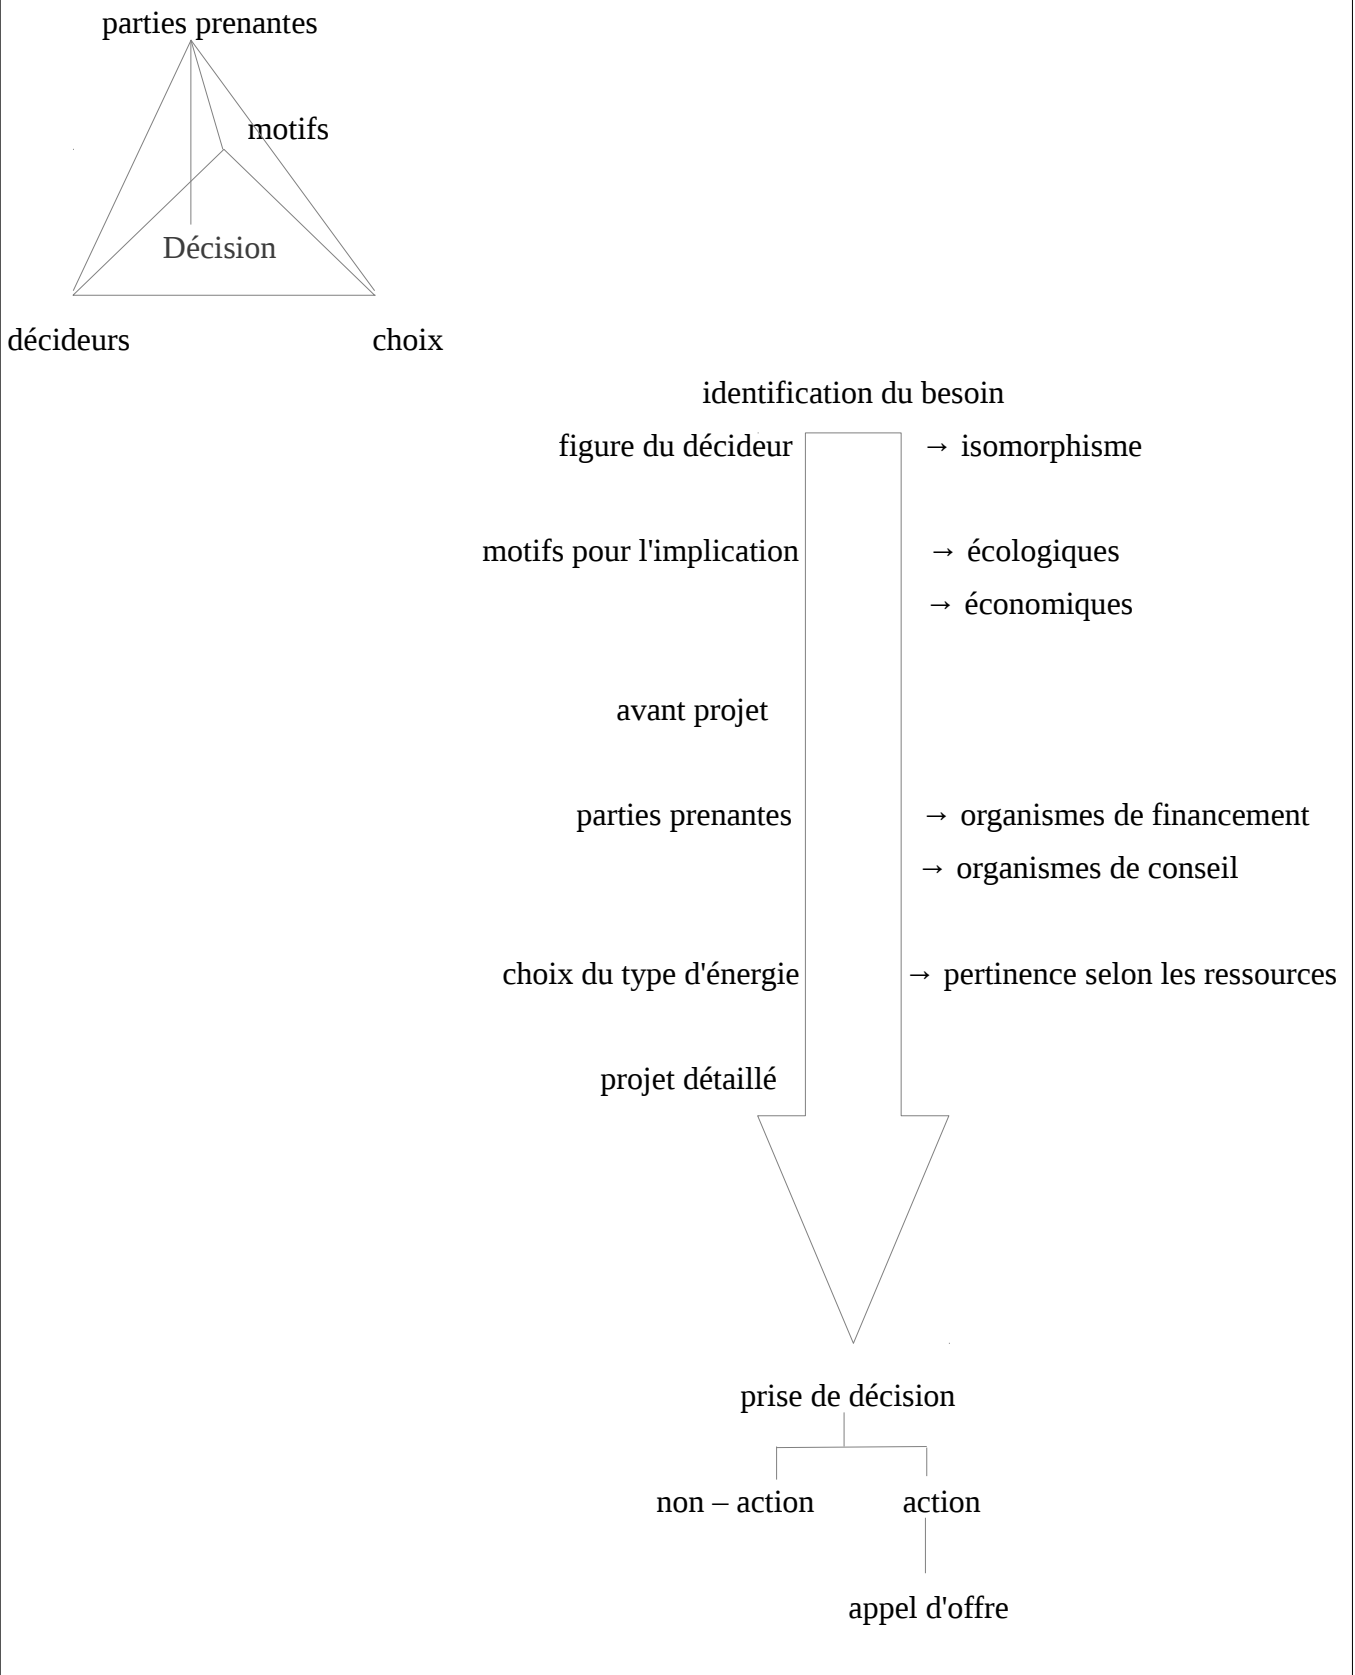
parties prenantes

motifs

Décision

décideurs

choix

identification du besoin

figure du décideur

→ isomorphisme

motifs pour l'implication

→ écologiques

→ économiques

avant projet

parties prenantes

→ organismes de financement

→ organismes de conseil

choix du type d'énergie

→ pertinence selon les ressources

projet détaillé

prise de décision

non – action

action

appel d'offre